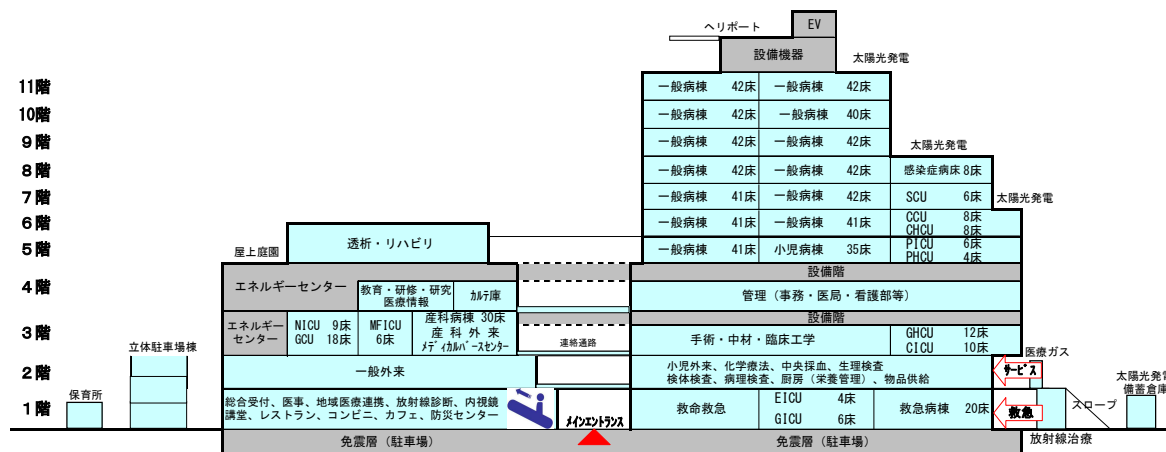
ヘリポート
EV
設備機器
太陽光発電

11階
10階
9階
8階
7階
6階
5階
4階
3階
2階
1階

一般病棟 42床 | 一般病棟 42床
一般病棟 42床 | 一般病棟 40床
一般病棟 42床 | 一般病棟 42床
太陽光発電
一般病棟 42床 | 一般病棟 42床 | 感染症病床 8床
一般病棟 41床 | 一般病棟 42床 | SCU 6床
太陽光発電
一般病棟 41床 | 一般病棟 41床 | CCU 8床 CHCU 8床
一般病棟 41床 | 小児病棟 35床 | PICU 6床 PHCU 4床

屋上庭園
透析・リハビリ

設備階
エネルギーセンター
教育・研修・研究 医療情報
カルテ庫
管理（事務・医局・看護部等）
設備階
エネルギーセンター
NICU 9床 GCU 18床
MFICU 6床
産科病棟 30床 産科外来 メディカルバースセンター
連絡通路
手術・中材・臨床工学
GHCU 12床 CICU 10床
医療ガス
立体駐車場棟
一般外来
小児外来、化学療法、中央採血、生理検査 検体検査、病理検査、厨房（栄養管理）、物品供給
サービス
太陽光発電 備蓄倉庫
保育所
総合受付、医事、地域医療連携、放射線診断、内視鏡 講堂、レストラン、コンビニ、カフェ、防災センター
メインエントランス
救命救急
EICU 4床 GICU 6床
救急病棟 20床
救急
スロープ
免震層（駐車場）
免震層（駐車場）
放射線治療